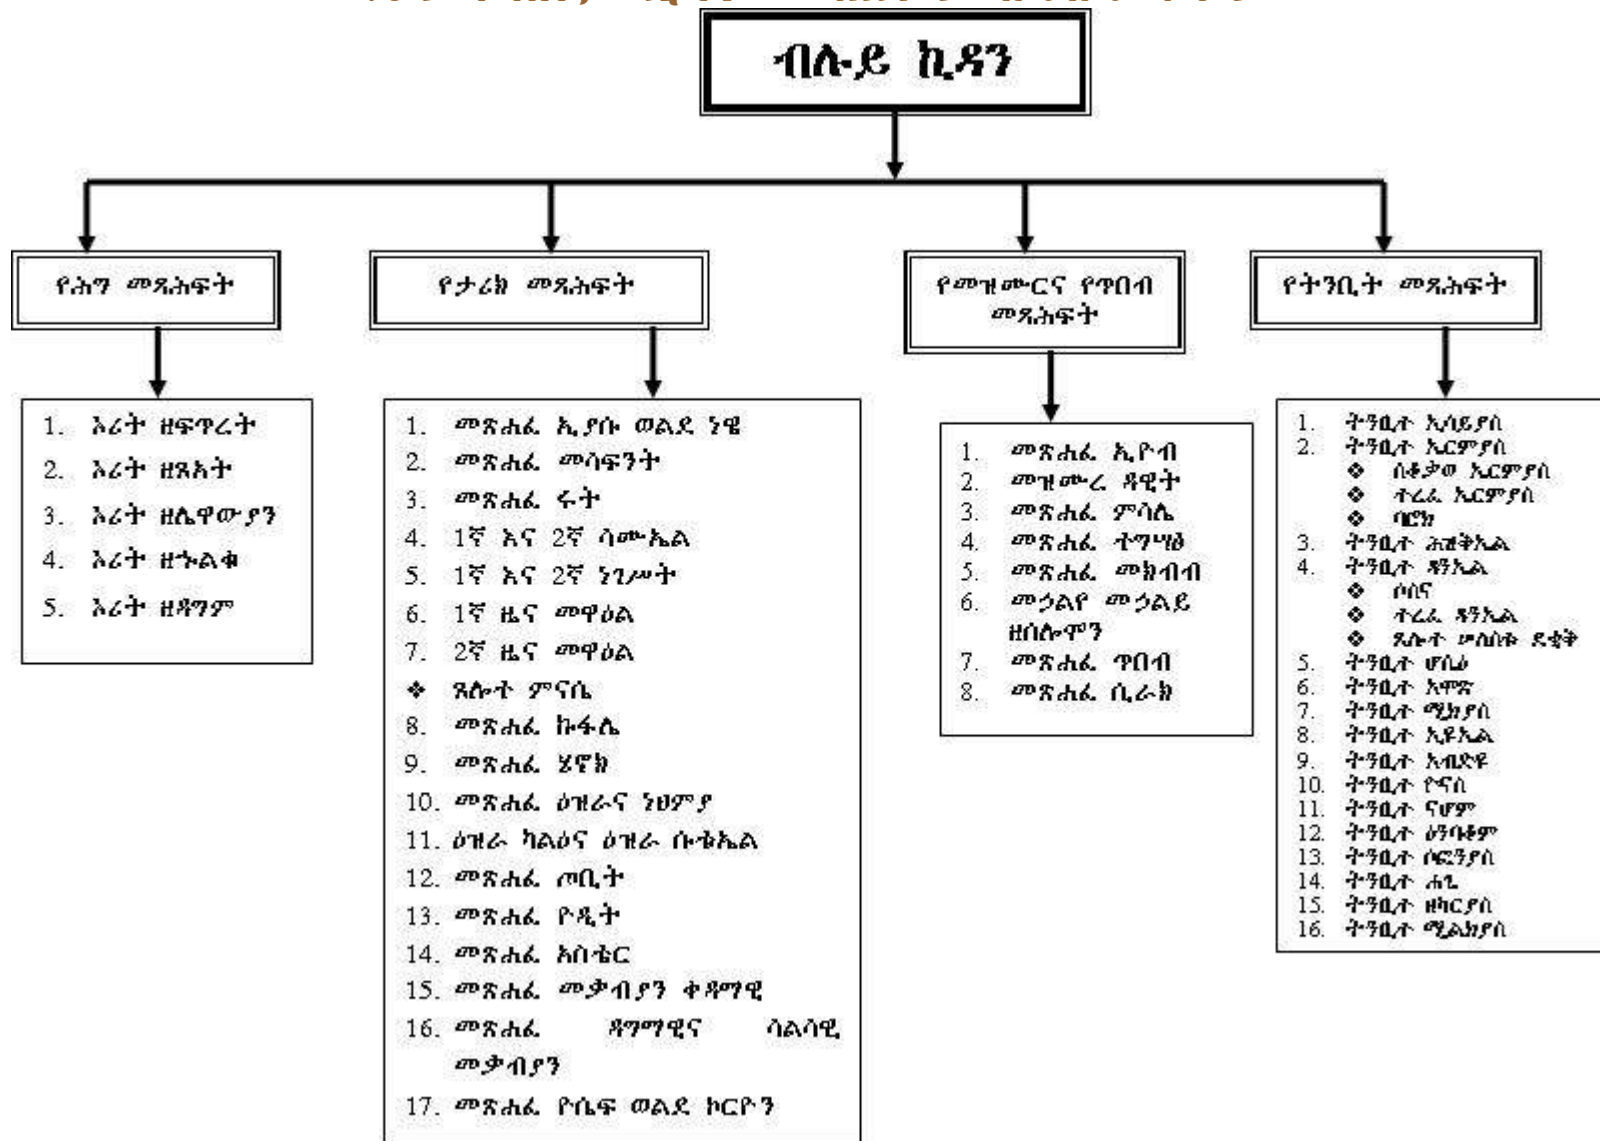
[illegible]

ብሉይ ኪዳን

የሕግ መጻሕፍት

1. ኦሪት ዘፍጥረት
2. ኦሪት ዘጸአት
3. ኦሪት ዘሌዋውያን
4. ኦሪት ዘኍልቁ
5. ኦሪት ዘዳግም

የታሪክ መጻሕፍት

1. መጽሐፈ ኢያሱ ወልደ ነዌ
2. መጽሐፈ መሳፍንት
3. መጽሐፈ ሩት
4. 1ኛ እና 2ኛ ሳሙኤል
5. 1ኛ እና 2ኛ ነገሥት
6. 1ኛ ዜና መዋዕል
7. 2ኛ ዜና መዋዕል
❖ ጸሎተ ምናሴ
8. መጽሐፈ ኩፋሌ
9. መጽሐፈ ሄኖክ
10. መጽሐፈ ዕዝራና ነህምያ
11. ዕዝራ ካልዕና ዕዝራ ሱቱኤል
12. መጽሐፈ ጦቢት
13. መጽሐፈ ዮዲት
14. መጽሐፈ አስቴር
15. መጽሐፈ መቃብያን ቀዳማዊ
16. መጽሐፈ ዳግማዊና ሳልሳዊ መቃብያን
17. መጽሐፈ ዮሴፍ ወልደ ኮርዮን

የመዝሙርና የጥበብ መጻሕፍት

1. መጽሐፈ ኢዮብ
2. መዝሙረ ዳዊት
3. መጽሐፈ ምሳሌ
4. መጽሐፈ ተግሣጽ
5. መጽሐፈ መክብብ
6. መኃልየ መኃልይ ዘሰሎሞን
7. መጽሐፈ ጥበብ
8. መጽሐፈ ሲራክ

የትንቢት መጻሕፍት

1. ትንቢተ ኢሳይያስ
2. ትንቢተ ኤርምያስ
❖ ሰቆቃወ ኤርምያስ
❖ ተረፈ ኤርምያስ
❖ ባሮክ
3. ትንቢተ ሕዝቅኤል
4. ትንቢተ ዳንኤል
❖ ሶስና
❖ ተረፈ ዳንኤል
❖ ጸሎተ ሠለስቱ ደቂቅ
5. ትንቢተ ሆሴዕ
6. ትንቢተ አሞጽ
7. ትንቢተ ሚክያስ
8. ትንቢተ ኢዩኤል
9. ትንቢተ አብድዩ
10. ትንቢተ ዮናስ
11. ትንቢተ ናሆም
12. ትንቢተ ዕንባቆም
13. ትንቢተ ሶፎንያስ
14. ትንቢተ ሐጌ
15. ትንቢተ ዘካርያስ
16. ትንቢተ ሚልክያስ